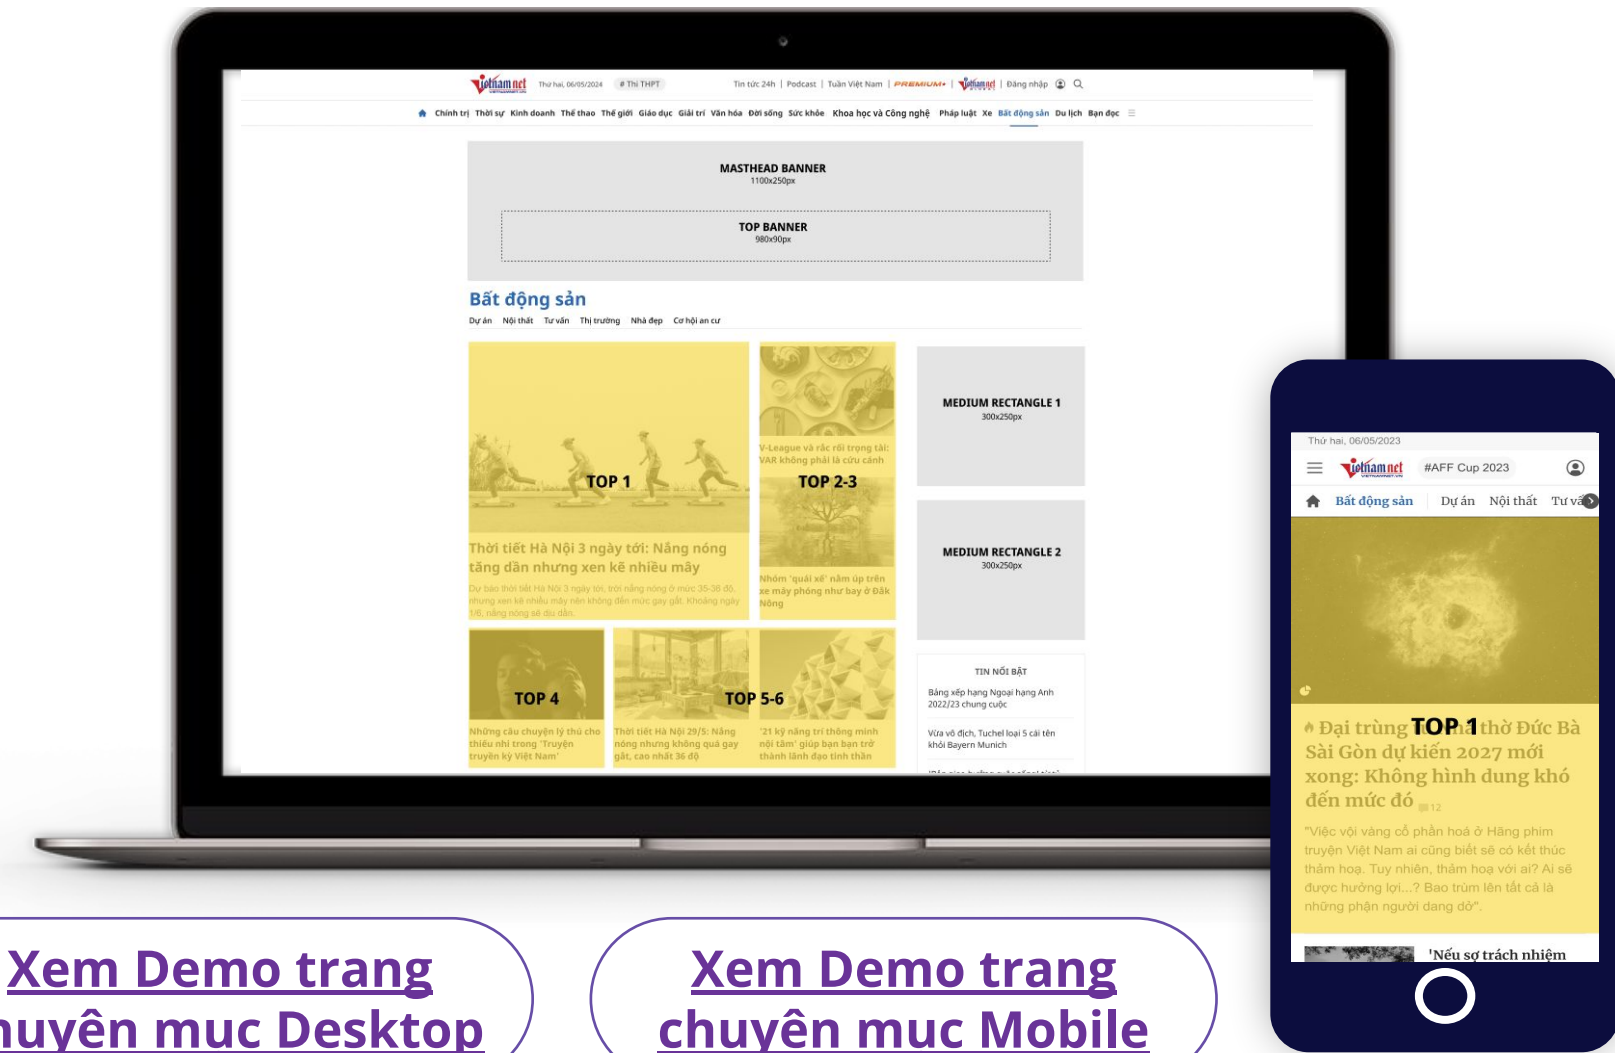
Vietnamnet Thứ hai, 06/05/2024 # Thi THPT Tin tức 24h | Podcast | Tuần Việt Nam | PREMIUM | Vietnamnet | Đăng nhập

Chính trị Thời sự Kinh doanh Thể thao Thế giới Giáo dục Giải trí Văn hóa Đời sống Sức khỏe Khoa học và Công nghệ Pháp luật Xe Bất động sản Du lịch Bạn đọc

MASTHEAD BANNER
1100x250px

TOP BANNER
980x90px

Bất động sản
Dự án Nội thất Tư vấn Thị trường Nhà đẹp Cơ hội an cư

TOP 1
Thời tiết Hà Nội 3 ngày tới: Nắng nóng tăng dần nhưng xen kẽ nhiều mây
Dự báo thời tiết Hà Nội 3 ngày tới, trời nắng nóng ở mức 35-38 độ, nhưng xen kẽ nhiều mây nên không đến mức gay gắt. Khoảng ngày 1/6, nắng nóng sẽ dịu dần.

V-League và rắc rối trọng tài: VAR không phải là cứu cánh
TOP 2-3
Nhóm 'quái xế' nằm úp trên xe máy phóng như bay ở Đắk Nông

MEDIUM RECTANGLE 1
300x250px

MEDIUM RECTANGLE 2
300x250px

TOP 4
Những câu chuyện lý thú cho thiếu nhi trong 'Truyện truyền kỳ Việt Nam'

TOP 5-6
Thời tiết Hà Nội 29/5: Nắng nóng nhưng không quá gay gắt, cao nhất 36 độ
'21 kỳ năng trí thông minh nội tâm' giúp bạn bạn trở thành lãnh đạo tinh thần

TIN NỔI BẬT
Bảng xếp hạng Ngoại hạng Anh 2022/23 chung cuộc
Vừa vô địch, Tuchel loại 5 cái tên khỏi Bayern Munich

Thứ hai, 06/05/2023
Vietnamnet #AFF Cup 2023
Bất động sản Dự án Nội thất Tư vấ
TOP 1
Đại trùng tu thờ Đức Bà Sài Gòn dự kiến 2027 mới xong: Không hình dung khó đến mức đó 12
"Việc vội vàng cổ phần hoá ở Hãng phim truyện Việt Nam ai cũng biết sẽ có kết thúc thảm hoạ. Tuy nhiên, thảm hoạ với ai? Ai sẽ được hưởng lợi...? Bao trùm lên tất cả là những phận người đang dở".
'Nếu sợ trách nhiệm

Xem Demo trang chuyên mục Desktop

Xem Demo trang chuyên mục Mobile